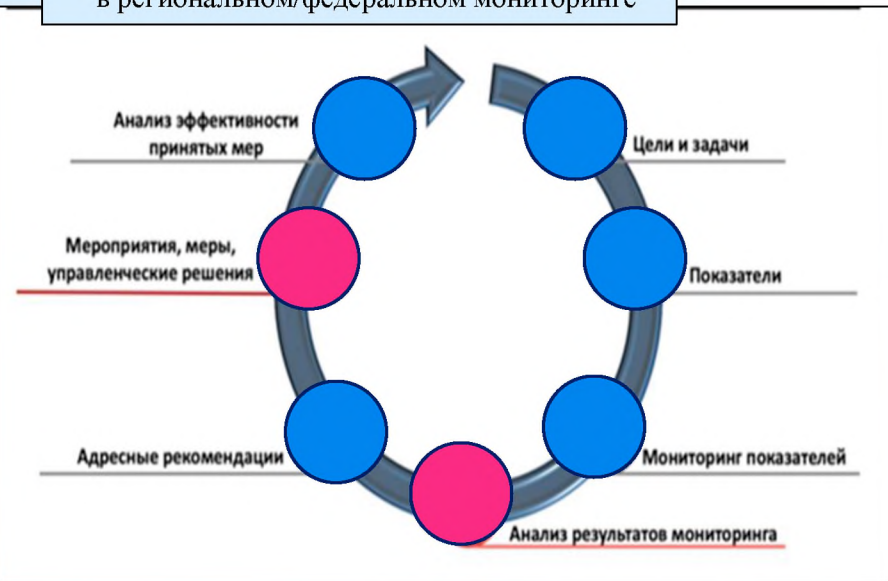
в региональном/федеральном мониторинге

Анализ эффективности принятых мер

Цели и задачи

Мероприятия, меры, управленческие решения

Показатели

Адресные рекомендации

Мониторинг показателей

Анализ результатов мониторинга